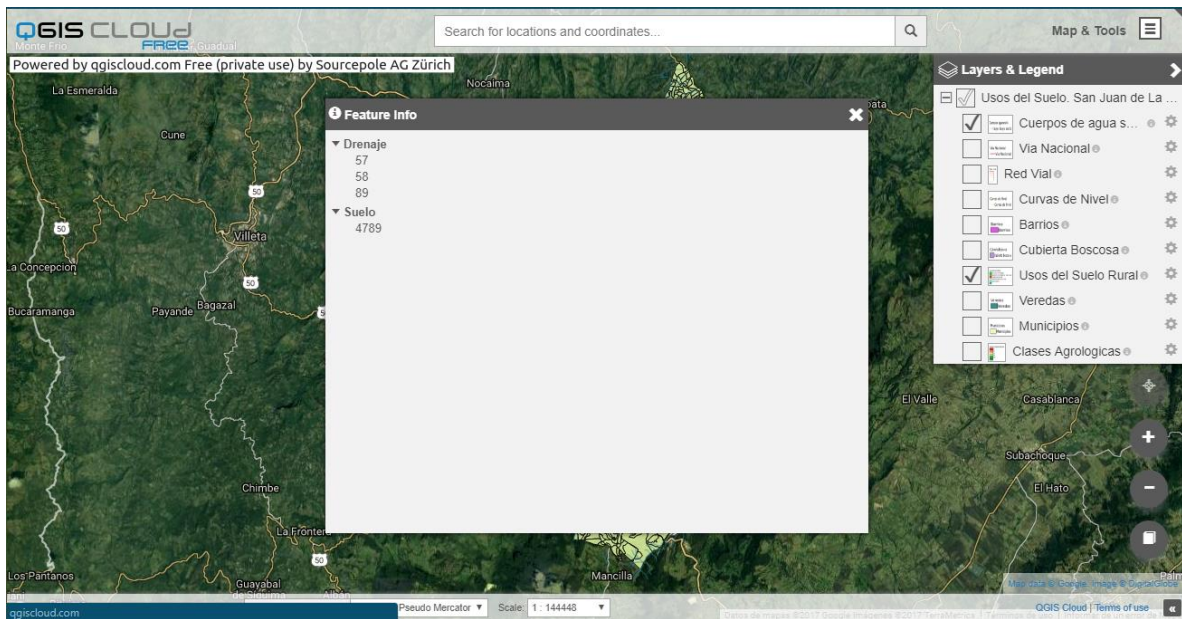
QGIS CLOUD FREE

Monte Frio Guadual

Search for locations and coordinates...

Map & Tools

Powered by qgiscloud.com Free (private use) by Sourcepole AG Zürich

La Esmeralda

Nocaima

Cune

50

50

Villeta

La Concepcion

50

Bucaramanga

Payande

Bagazal

Chimbe

La Frontera

50

Los Pantanos

Guayabal de Siquima

Mancilla

El Valle

Casablanca

Subachoque

El Hato

Feature Info

▾ Drenaje
57
58
89
▾ Suelo
4789

Layers & Legend

Usos del Suelo. San Juan de La ...
Cuerpos de agua s...
Via Nacional
Red Vial
Curvas de Nivel
Barrios
Cubierta Boscosa
Usos del Suelo Rural
Veredas
Municipios
Clases Agrologicas

qgiscloud.com

Pseudo Mercator

Scale: 1 : 144448

Map data © Google, Image © DigitalGlobe

QGIS Cloud | Terms of use